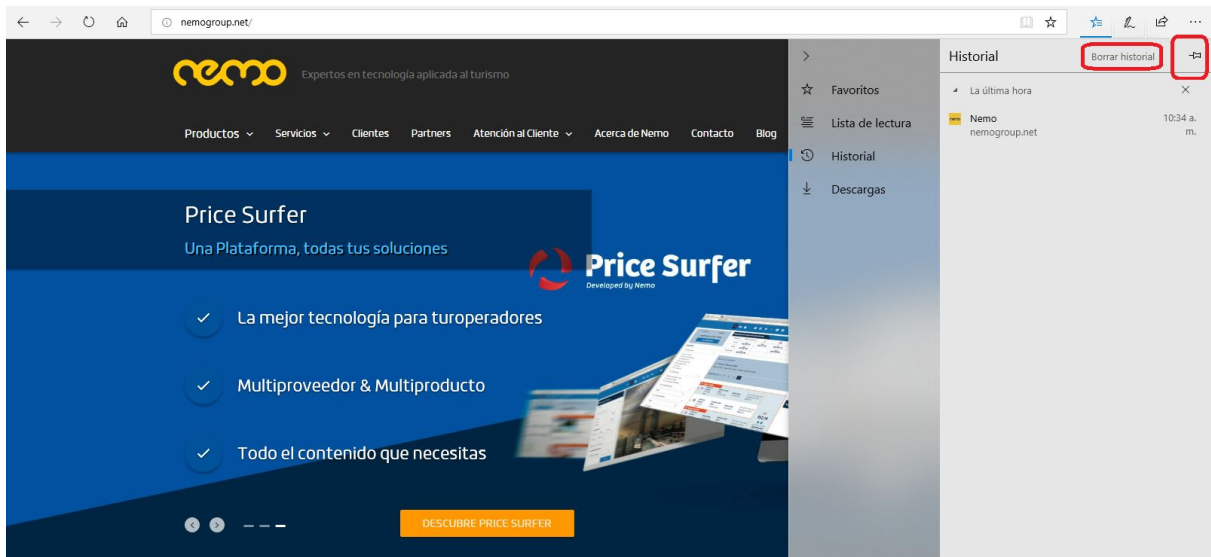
nemogroup.net/

nemo Expertos en tecnología aplicada al turismo

Productos Servicios Clientes Partners Atención al Cliente Acerca de Nemo Contacto Blog

Price Surfer
Una Plataforma, todas tus soluciones

Price Surfer
Developed by Nemo

La mejor tecnología para turoperadores

Multiproveedor & Multiproducto

Todo el contenido que necesitas

DESCUBRE PRICE SURFER

Favoritos
Lista de lectura
Historial
Descargas

Historial
Borrar historial

La última hora

Nemo
nemogroup.net
10:34 a. m.